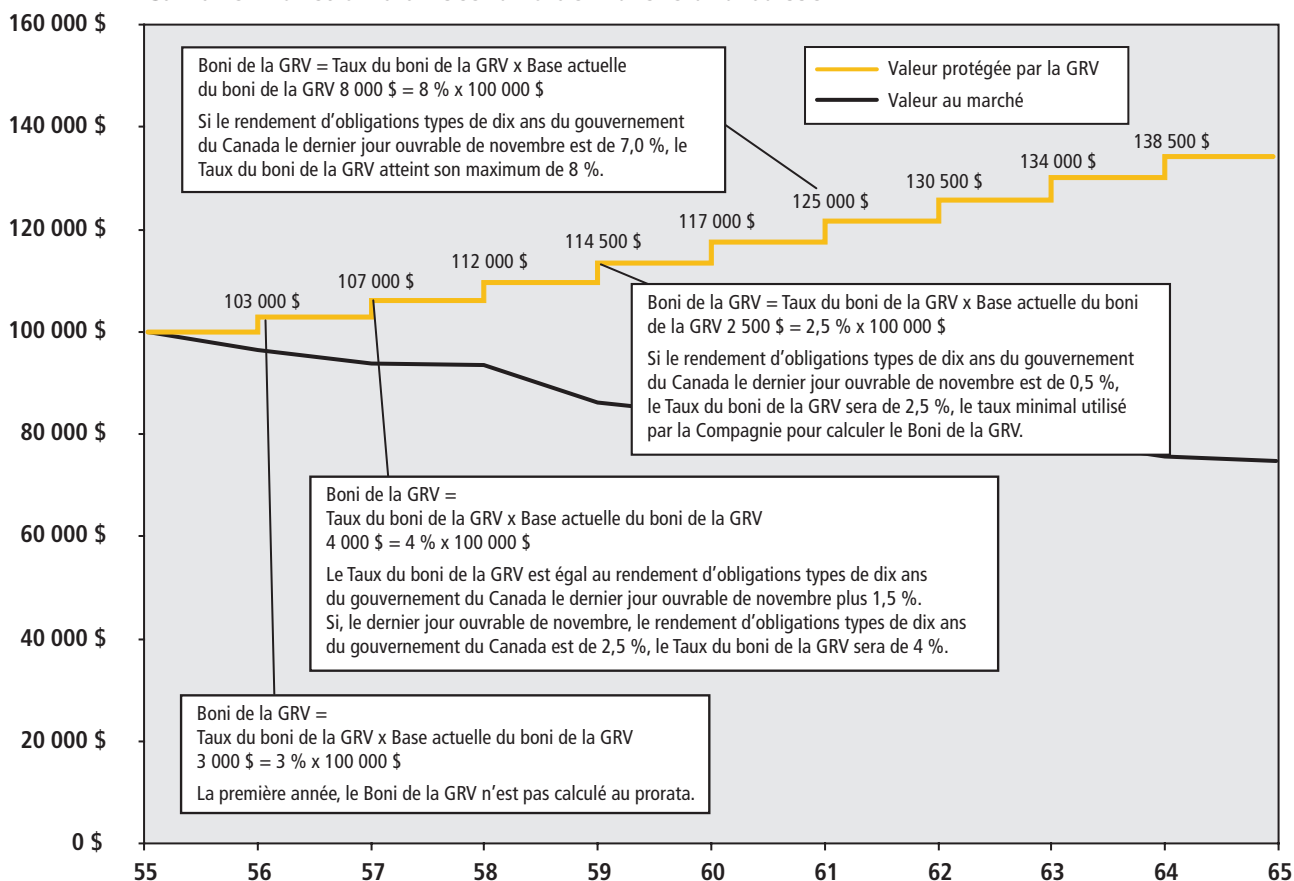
160 000 $

140 000 $

120 000 $

100 000 $

80 000 $

60 000 $

40 000 $

20 000 $

0 $

Boni de la GRV = Taux du boni de la GRV x Base actuelle du boni de la GRV 8 000 $ = 8 % x 100 000 $

Si le rendement d'obligations types de dix ans du gouvernement du Canada le dernier jour ouvrable de novembre est de 7,0 %, le Taux du boni de la GRV atteint son maximum de 8 %.

Valeur protégée par la GRV

Valeur au marché

138 500 $

134 000 $

130 500 $

125 000 $

117 000 $

114 500 $

112 000 $

107 000 $

103 000 $

Boni de la GRV = Taux du boni de la GRV x Base actuelle du boni de la GRV 2 500 $ = 2,5 % x 100 000 $

Si le rendement d'obligations types de dix ans du gouvernement du Canada le dernier jour ouvrable de novembre est de 0,5 %, le Taux du boni de la GRV sera de 2,5 %, le taux minimal utilisé par la Compagnie pour calculer le Boni de la GRV.

Boni de la GRV =
Taux du boni de la GRV x Base actuelle du boni de la GRV
4 000 $ = 4 % x 100 000 $

Le Taux du boni de la GRV est égal au rendement d'obligations types de dix ans du gouvernement du Canada le dernier jour ouvrable de novembre plus 1,5 %. Si, le dernier jour ouvrable de novembre, le rendement d'obligations types de dix ans du gouvernement du Canada est de 2,5 %, le Taux du boni de la GRV sera de 4 %.

Boni de la GRV =
Taux du boni de la GRV x Base actuelle du boni de la GRV
3 000 $ = 3 % x 100 000 $

La première année, le Boni de la GRV n'est pas calculé au prorata.

55 56 57 58 59 60 61 62 63 64 65